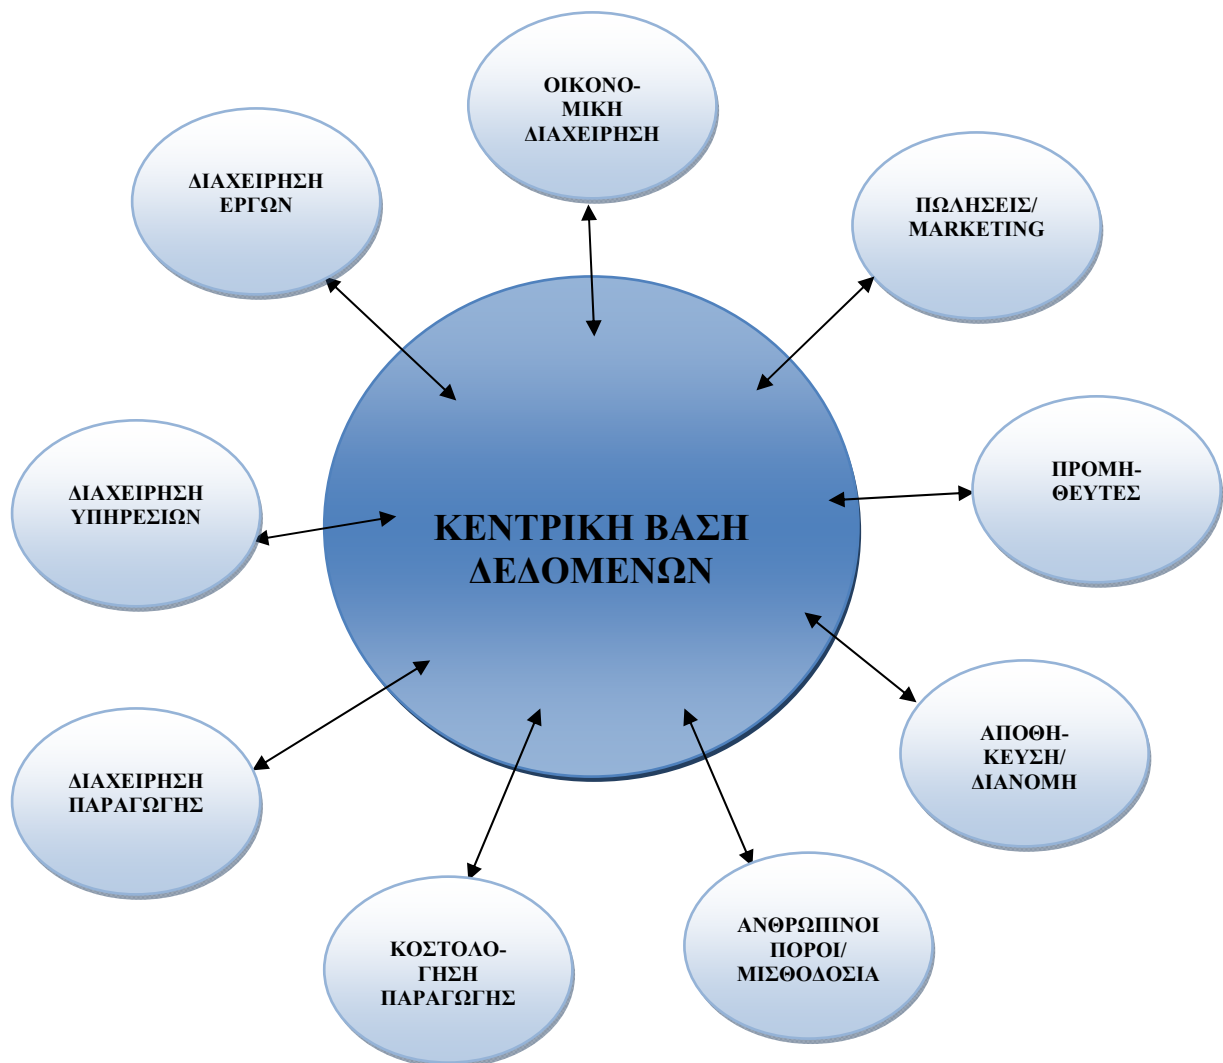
ΟΙΚΟΝΟΜΙΚΗ ΔΙΑΧΕΙΡΗΣΗ

ΔΙΑΧΕΙΡΗΣΗ ΕΡΓΩΝ

ΠΩΛΗΣΕΙΣ/ MARKETING

ΔΙΑΧΕΙΡΗΣΗ ΥΠΗΡΕΣΙΩΝ

ΚΕΝΤΡΙΚΗ ΒΑΣΗ ΔΕΔΟΜΕΝΩΝ

ΠΡΟΜΗΘΕΥΤΕΣ

ΑΠΟΘΗΚΕΥΣΗ/ ΔΙΑΝΟΜΗ

ΔΙΑΧΕΙΡΗΣΗ ΠΑΡΑΓΩΓΗΣ

ΚΟΣΤΟΛΟΓΗΣΗ ΠΑΡΑΓΩΓΗΣ

ΑΝΘΡΩΠΙΝΟΙ ΠΟΡΟΙ/ ΜΙΣΘΟΔΟΣΙΑ